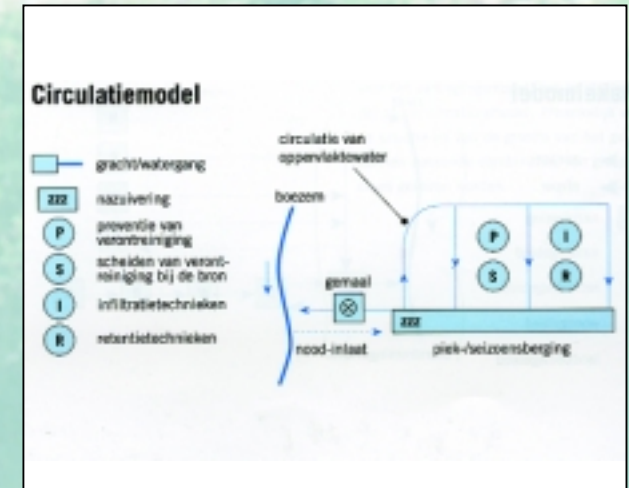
Circulatiemodel

gracht/watergang

zzz nazuivering

P preventie van verontreiniging

S scheiden van verontreiniging bij de bron

I infiltratietechnieken

R retentietechnieken

circulatie van oppervlaktewater

boezem

P

I

S

R

gemaal

zzz

nood-inlaat

piek-/seizoensberging